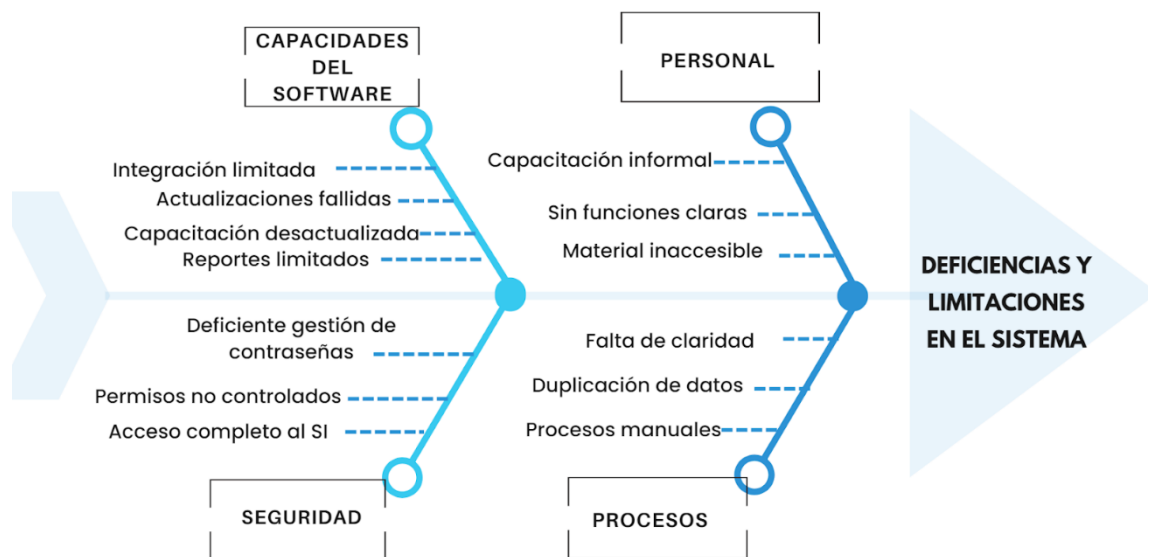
CAPACIDADES DEL SOFTWARE

Integración limitada
Actualizaciones fallidas
Capacitación desactualizada
Reportes limitados

PERSONAL

Capacitación informal
Sin funciones claras
Material inaccesible

DEFICIENCIAS Y LIMITACIONES EN EL SISTEMA

Deficiente gestión de contraseñas
Permisos no controlados
Acceso completo al SI

SEGURIDAD

Falta de claridad
Duplicación de datos
Procesos manuales

PROCESOS